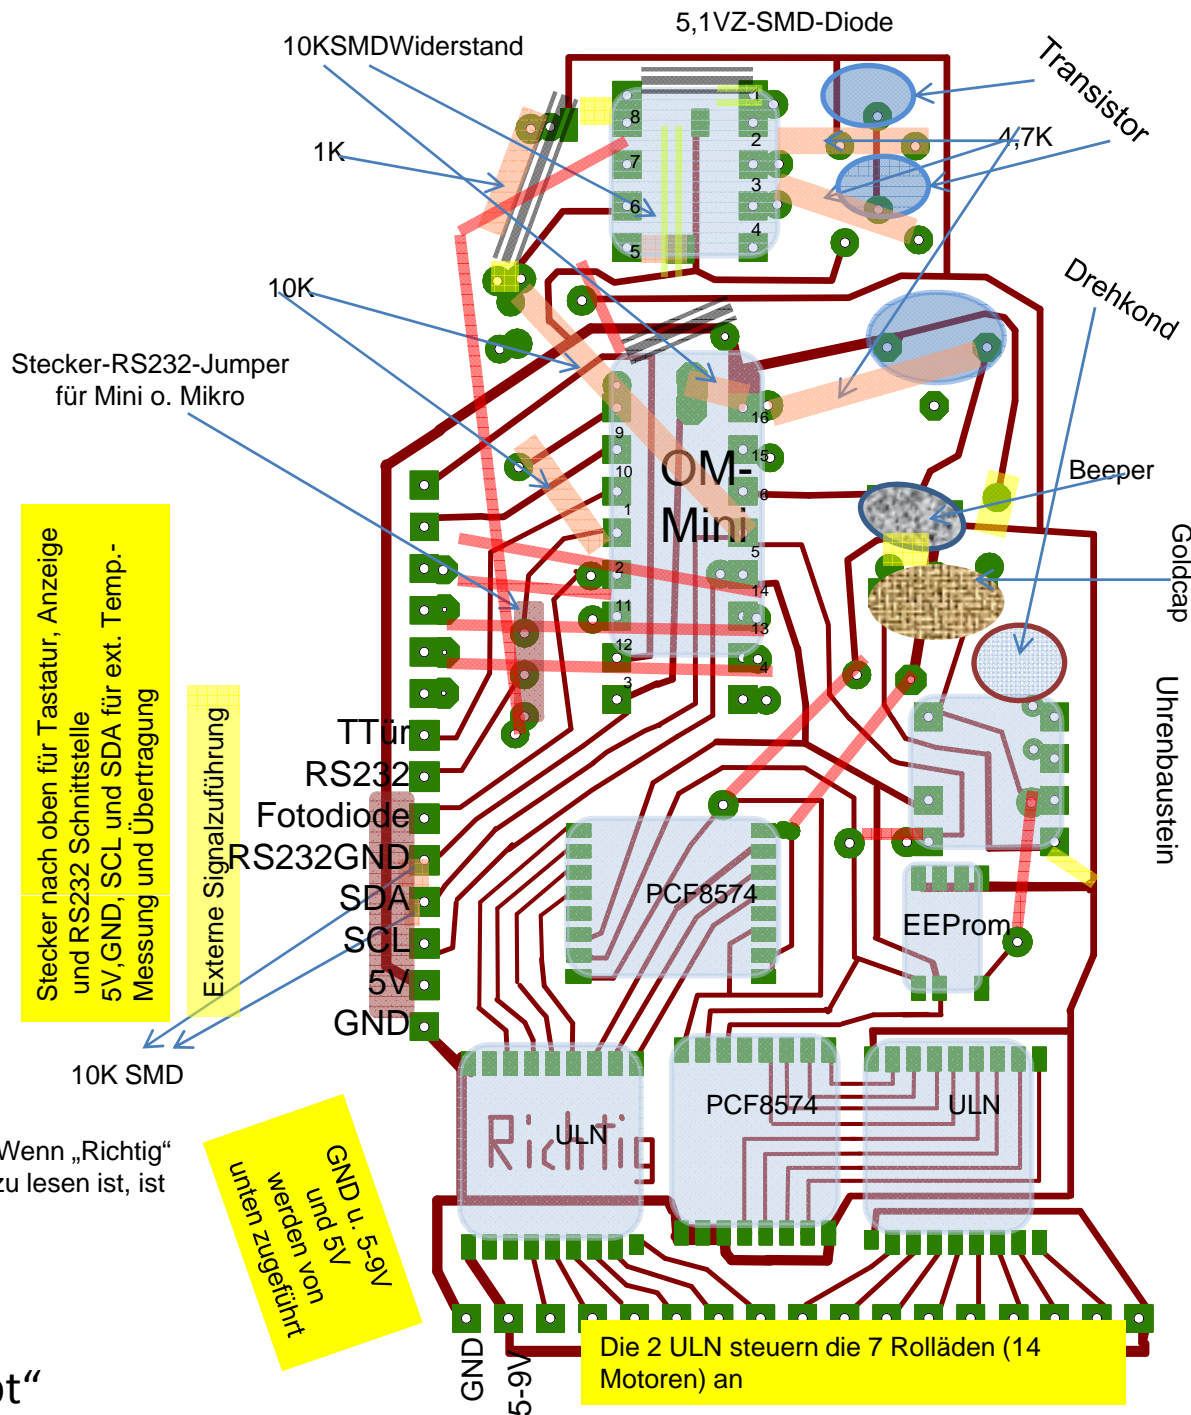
5,1VZ-SMD-Diode

10KSMDWiderstand

Transistor

1K

4,7K

10K

Drehkond

Stecker-RS232-Jumper für Mini o. Mikro

8
7
6
5
1
2
3
4

16
9
15
10
6
1
5
2
14
11
13
12
4
3

OM-Mini

Beeper

Goldcap

Uhrenbaustein

Stecker nach oben für Tastatur, Anzeige und RS232 Schnittstelle 5V,GND, SCL und SDA für ext. Temp.-Messung und Übertragung

Externe Signalzuführung

TTür
RS232
Fotodiode
RS232GND
SDA
SCL
5V
GND

PCF8574

EEProm

10K SMD

Wenn „Richtig“ zu lesen ist, ist

GND u. 5-9V und 5V werden von unten zugeführt

Richtig

ULN

PCF8574

ULN

GND
5-9V

Die 2 ULN steuern die 7 Rolläden (14 Motoren) an

pt“